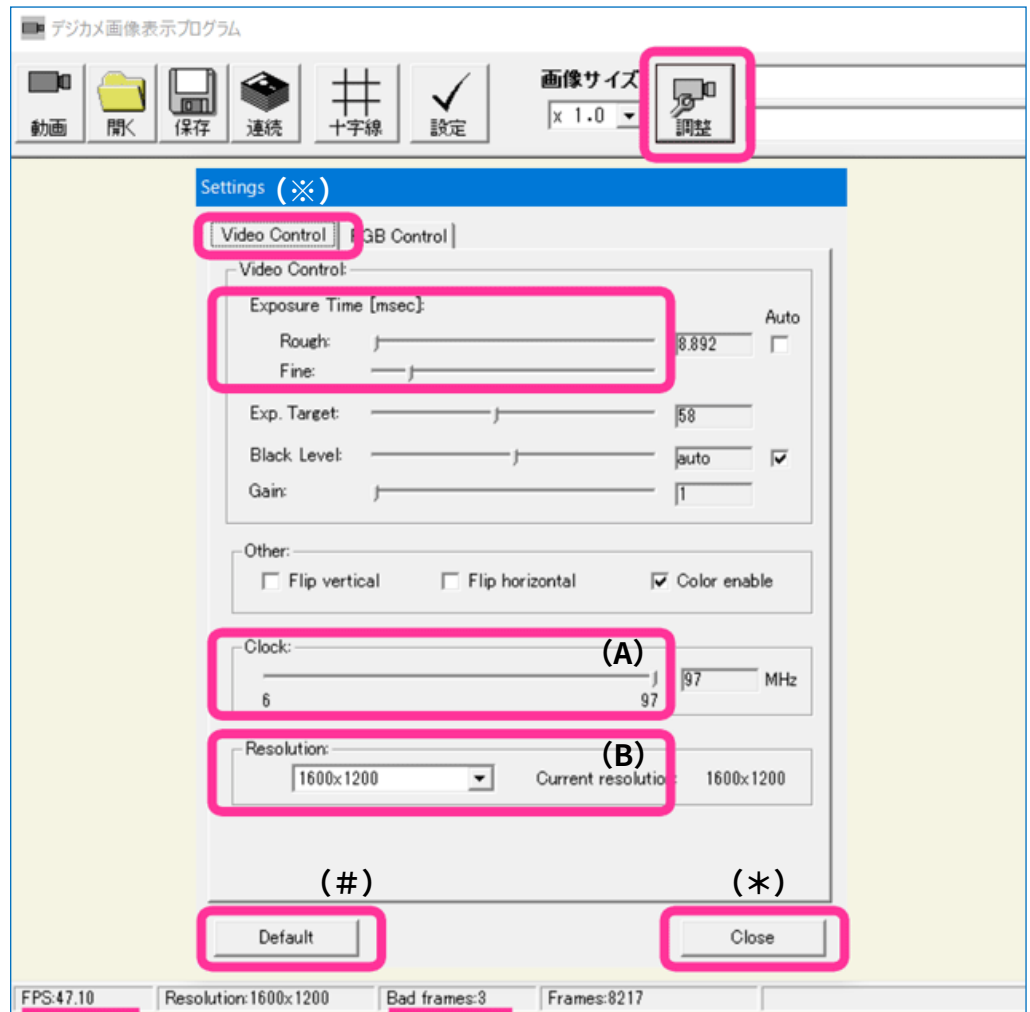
デジカメ画像表示プログラム

動画 開く 保存 連続 十字線 設定

画像サイズ
x 1.0

調整

Settings (※)

Video Control | RGB Control

Video Control:
Exposure Time [msec]:
Rough: 8.892
Fine:
Auto

Exp. Target: 58
Black Level: auto
Gain: 1

Other:
Flip vertical Flip horizontal Color enable

Clock: (A)
6 97
97 MHz

Resolution: (B)
1600x1200 Current resolutio 1600x1200

(#) (*)
Default Close

FPS:47.10 Resolution:1600x1200 Bad frames:3 Frames:8217